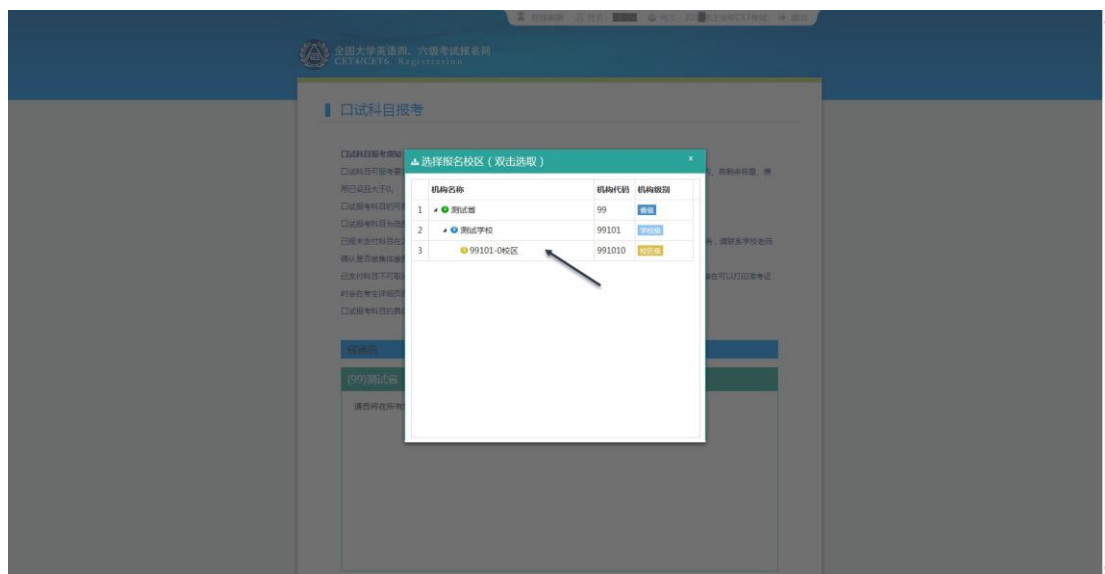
全国大学英语四、六级考试报名网
CET4/CET6 Registration

口试科目报考

口试科目报考须知
口试科目可报考 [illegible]
用已超过大于0。
口试报考科目的可 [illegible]
口试报考科目为自 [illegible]
已报考支付科目在 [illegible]
确认是否被集体报 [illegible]
已支付科目不可取 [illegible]
时会在考生详细页 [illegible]
口试报考科目的具 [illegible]

选择报名校区（双击选取）
×

| | 机构名称 | 机构代码 | 机构级别 |
|---|---|---|---|
| 1 | 测试省 | 99 | 省级 |
| 2 | 测试学校 | 99101 | 学校级 |
| 3 | 99101-0校区 | 991010 | 校区级 |

(99)测试省
请您将在所有 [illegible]